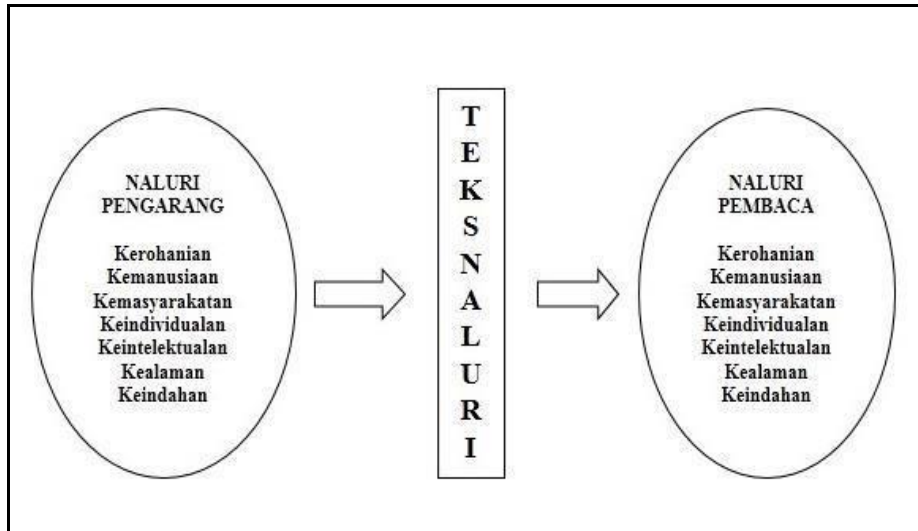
NALURI PENGARANG

Kerohanian
Kemanusiaan
Kemasyarakatan
Keindividualan
Keintelektualan
Kealaman
Keindahan

T
E
K
S
N
A
L
U
R
I

NALURI PEMBACA

Kerohanian
Kemanusiaan
Kemasyarakatan
Keindividualan
Keintelektualan
Kealaman
Keindahan